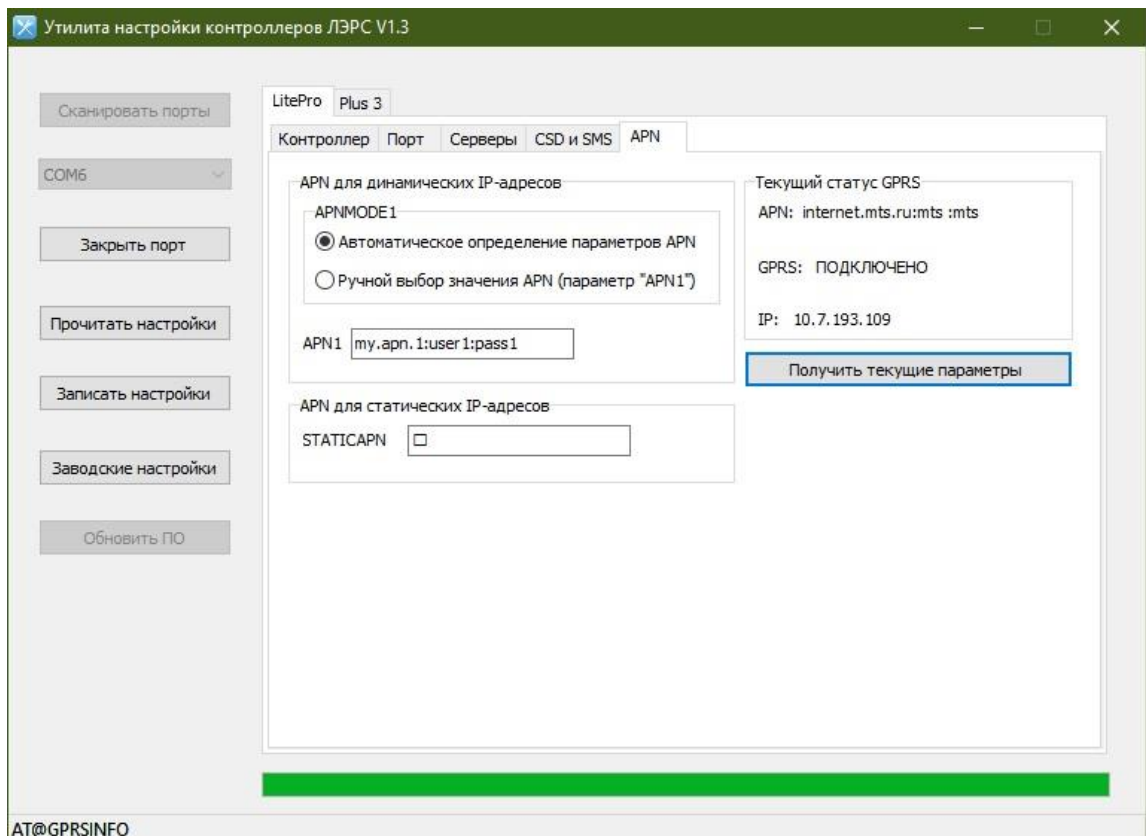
Утилита настройки контроллеров ЛЭРС V1.3

Сканировать порты

COM6

Закрыть порт

Прочитать настройки

Записать настройки

Заводские настройки

Обновить ПО

LitePro Plus 3

Контроллер Порт Серверы CSD и SMS APN

APN для динамических IP-адресов

APNMODE1

Автоматическое определение параметров APN

Ручной выбор значения APN (параметр "APN1")

APN1 my.apn.1:user1:pass1

APN для статических IP-адресов

STATICAPN □

Текущий статус GPRS

APN: internet.mts.ru:mts :mts

GPRS: ПОДКЛЮЧЕНО

IP: 10.7.193.109

Получить текущие параметры

AT@GPRSINFO